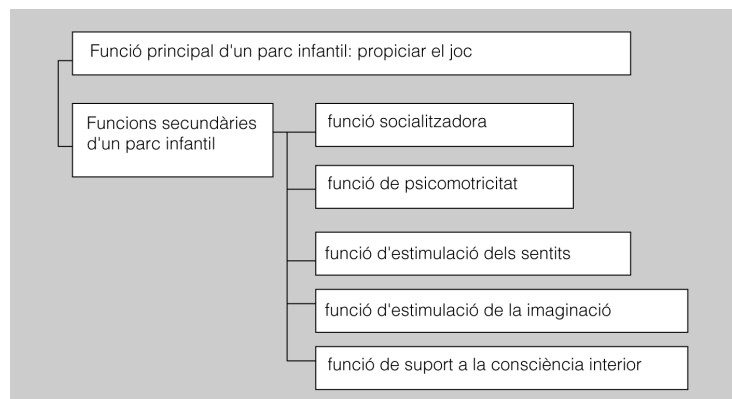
Funció principal d'un parc infantil: propiciar el joc

Funcions secundàries d'un parc infantil

funció socialitzadora

funció de psicomotricitat

funció d'estimulació dels sentits

funció d'estimulació de la imaginació

funció de suport a la consciència interior